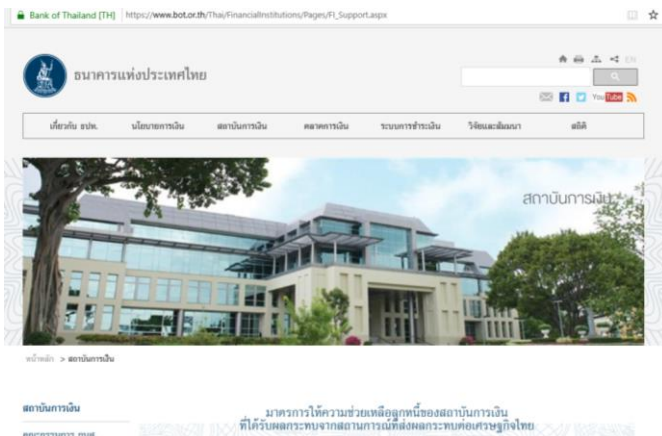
Bank of Thailand [TH] https://www.bot.or.th/Thai/FinancialInstitutions/Pages/FI_Support.aspx

ธนาคารแห่งประเทศไทย

EN

You Tube

เกี่ยวกับ ธปท. นโยบายการเงิน สถาบันการเงิน ตลาดการเงิน ระบบการชำระเงิน วิจัยและสัมมนา สถิติ

สถาบันการเงิน

หน้าหลัก > สถาบันการเงิน

สถาบันการเงิน

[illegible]

มาตรการให้ความช่วยเหลือลูกหนี้ของสถาบันการเงิน ที่ได้รับผลกระทบจากสถานการณ์ที่ส่งผลกระทบต่อเศรษฐกิจไทย